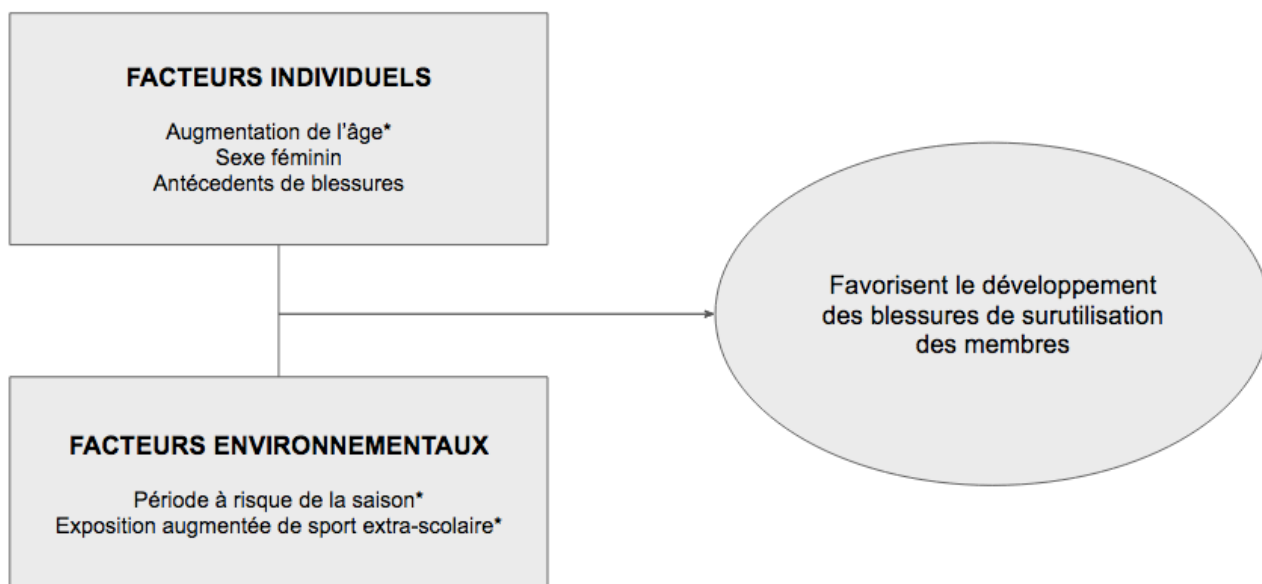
FACTEURS INDIVIDUELS

Augmentation de l'âge*
Sexe féminin
Antécedents de blessures

Favorisent le développement des blessures de surutilisation des membres

FACTEURS ENVIRONNEMENTAUX

Période à risque de la saison*
Exposition augmentée de sport extra-scolaire*